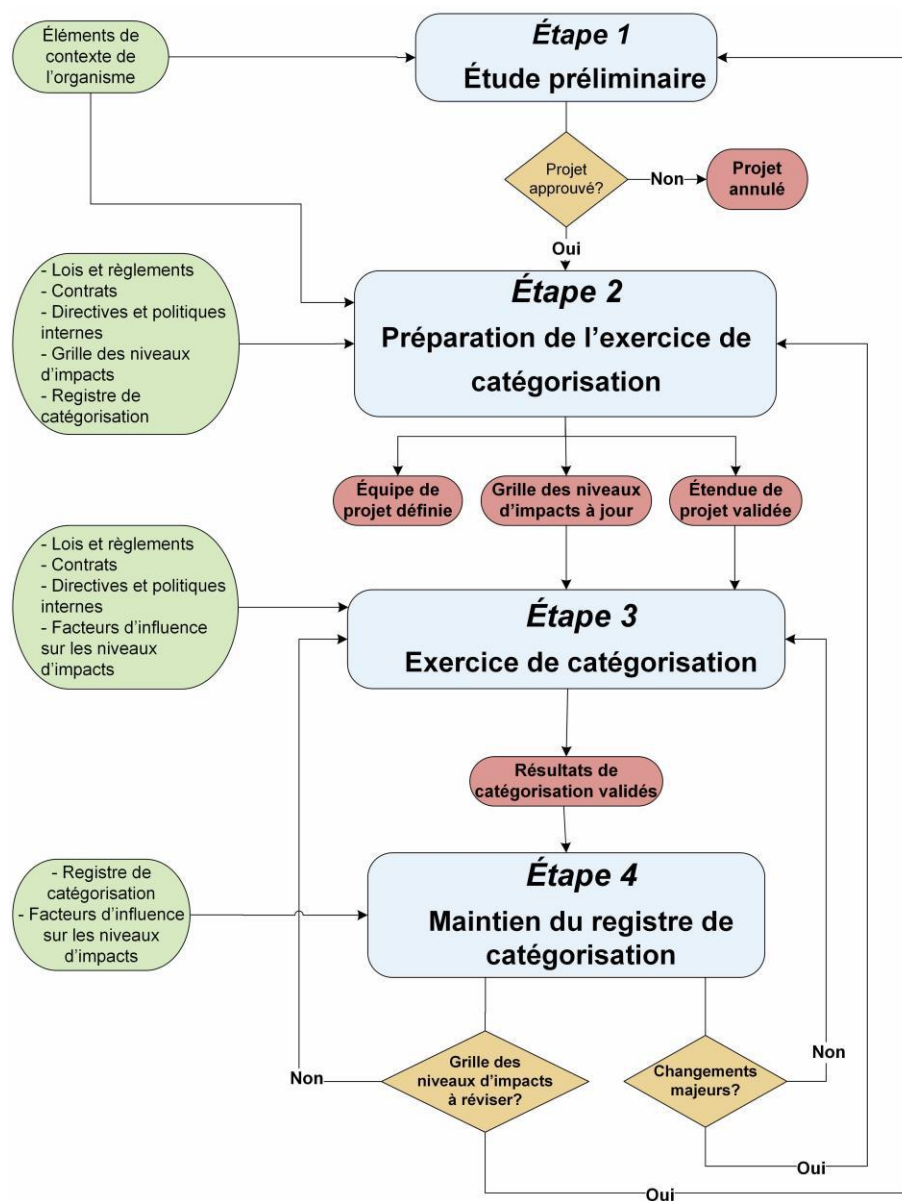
Éléments de contexte de l'organisme

*Étape 1*
Étude préliminaire

Projet approuvé?
Non
Projet annulé
Oui

- Lois et règlements
- Contrats
- Directives et politiques internes
- Grille des niveaux d'impacts
- Registre de catégorisation

*Étape 2*
Préparation de l'exercice de catégorisation

Équipe de projet définie
Grille des niveaux d'impacts à jour
Étendue de projet validée

- Lois et règlements
- Contrats
- Directives et politiques internes
- Facteurs d'influence sur les niveaux d'impacts

*Étape 3*
Exercice de catégorisation

Résultats de catégorisation validés

- Registre de catégorisation
- Facteurs d'influence sur les niveaux d'impacts

*Étape 4*
Maintien du registre de catégorisation

Non
Grille des niveaux d'impacts à réviser?
Changements majeurs?
Non
Oui
Oui